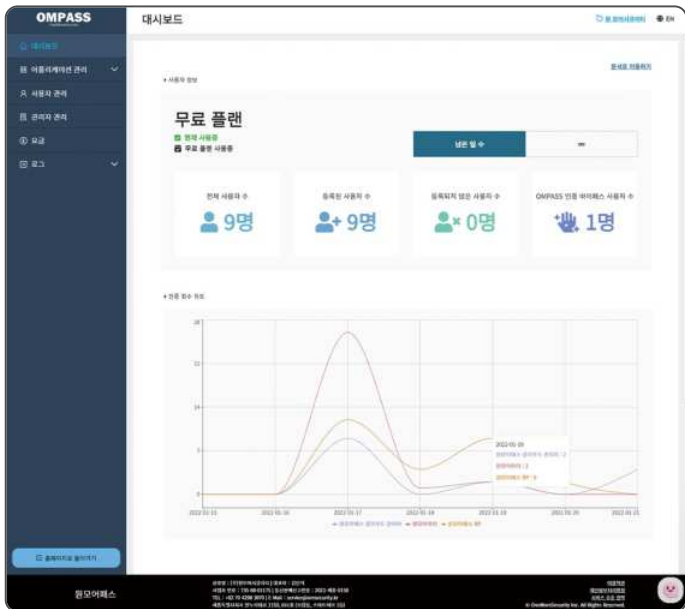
OMPASS

대시보드

대시보드
어플리케이션 관리
사용자 관리
관리자 관리
요금
로그

홈페이지로 돌아가기

원모어패스

대시보드

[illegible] EN

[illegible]

사용자 정보

무료 플랜

현재 사용중
무료 플랜 사용중

남은 일 수
—

전체 사용자 수
9명

등록된 사용자 수
9명

등록되지 않은 사용자 수
0명

OMPASS 인증 바이패스 사용자 수
1명

인증 횟수 차트

| 2022-01-15 | 2022-01-16 | 2022-01-17 | 2022-01-18 | 2022-01-19 | 2022-01-20 | 2022-01-21 |

2022-01-19
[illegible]
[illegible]
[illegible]

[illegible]